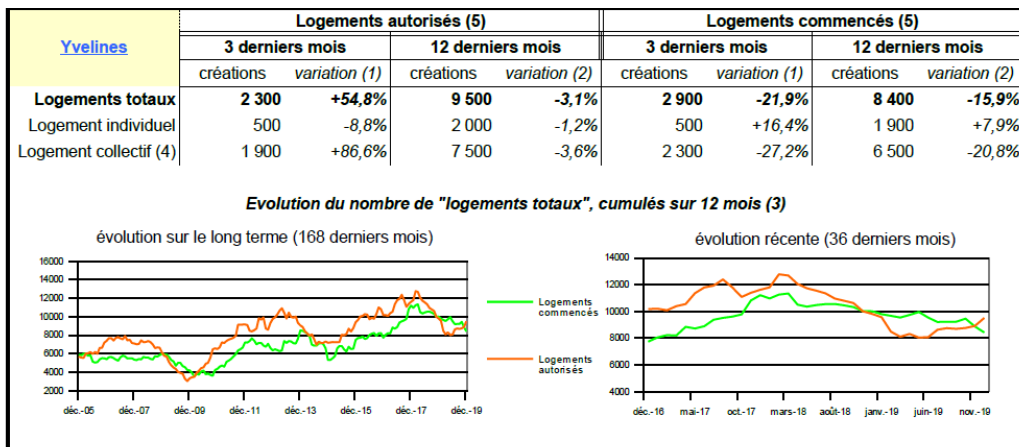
| Yvelines | Logements autorisés (5) | | | | Logements commencés (5) | | | |
|---|---|---|---|---|---|---|---|---|
| | 3 derniers mois | | 12 derniers mois | | 3 derniers mois | | 12 derniers mois | |
| | créations | variation (1) | créations | variation (2) | créations | variation (1) | créations | variation (2) |
| **Logements totaux** | **2 300** | **+54,8%** | **9 500** | **-3,1%** | **2 900** | **-21,9%** | **8 400** | **-15,9%** |
| Logement individuel | 500 | -8,8% | 2 000 | -1,2% | 500 | +16,4% | 1 900 | +7,9% |
| Logement collectif (4) | 1 900 | +86,6% | 7 500 | -3,6% | 2 300 | -27,2% | 6 500 | -20,8% |

Evolution du nombre de "logements totaux", cumulés sur 12 mois (3)

évolution sur le long terme (168 derniers mois)

16000
14000
12000
10000
8000
6000
4000
2000

déc.-05 déc.-07 déc.-09 déc.-11 déc.-13 déc.-15 déc.-17 déc.-19

Logements commencés

Logements autorisés

évolution récente (36 derniers mois)

14000
12000
10000
8000
6000

déc.-16 mai-17 oct.-17 mars-18 août-18 janv.-19 juin-19 nov.-19